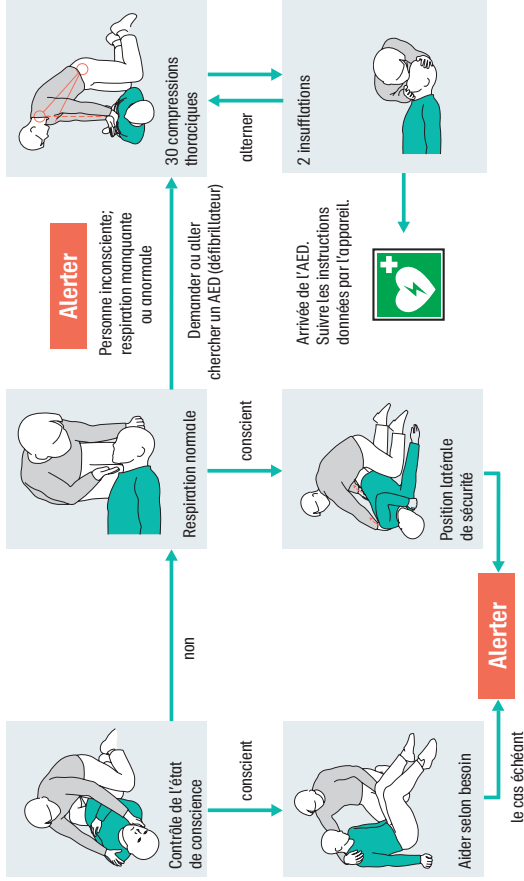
Contrôle de l'état de conscience

conscient

Aider selon besoin

le cas échéant

non

Alerter

Respiration normale

conscient

Position latérale de sécurité

Alerter

Personne inconsciente; respiration manquante ou anormale

Demander ou aller chercher un AED (défibrillateur)

Arrivée de l'AED. Suivre les instructions données par l'appareil.

30 compressions thoraciques

alterner

2 insufflations